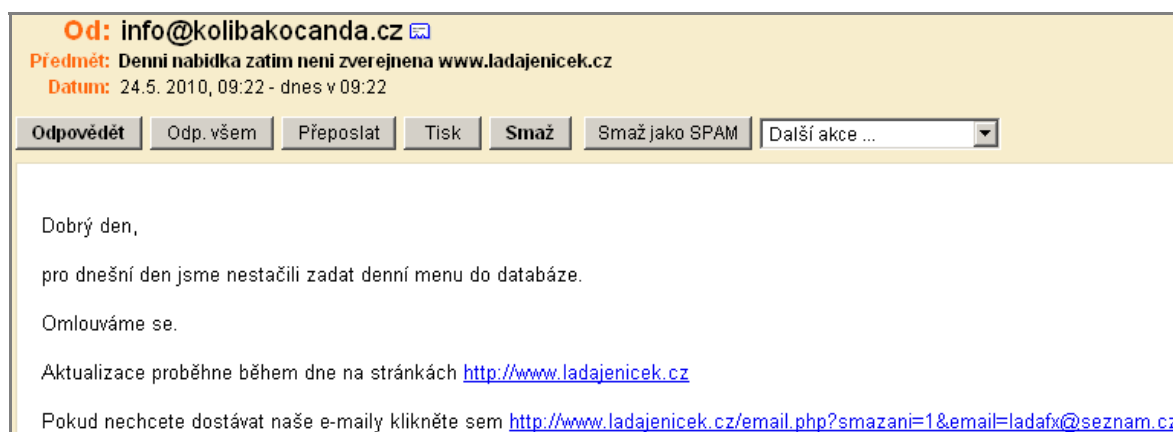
Od: info@kolibakocanda.cz

Předmět: Denni nabidka zatim neni zverejnena www.ladajenicek.cz

Datum: 24.5. 2010, 09:22 - dnes v 09:22

Odpovědět | Odp. všem | Přeposlat | Tisk | Smaž | Smaž jako SPAM | Další akce ...

Dobrý den,

pro dnešní den jsme nestačili zadat denní menu do databáze.

Omlouváme se.

Aktualizace proběhne během dne na stránkách http://www.ladajenicek.cz

Pokud nechcete dostávat naše e-maily klikněte sem http://www.ladajenicek.cz/email.php?smazani=1&email=ladafx@seznam.c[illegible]